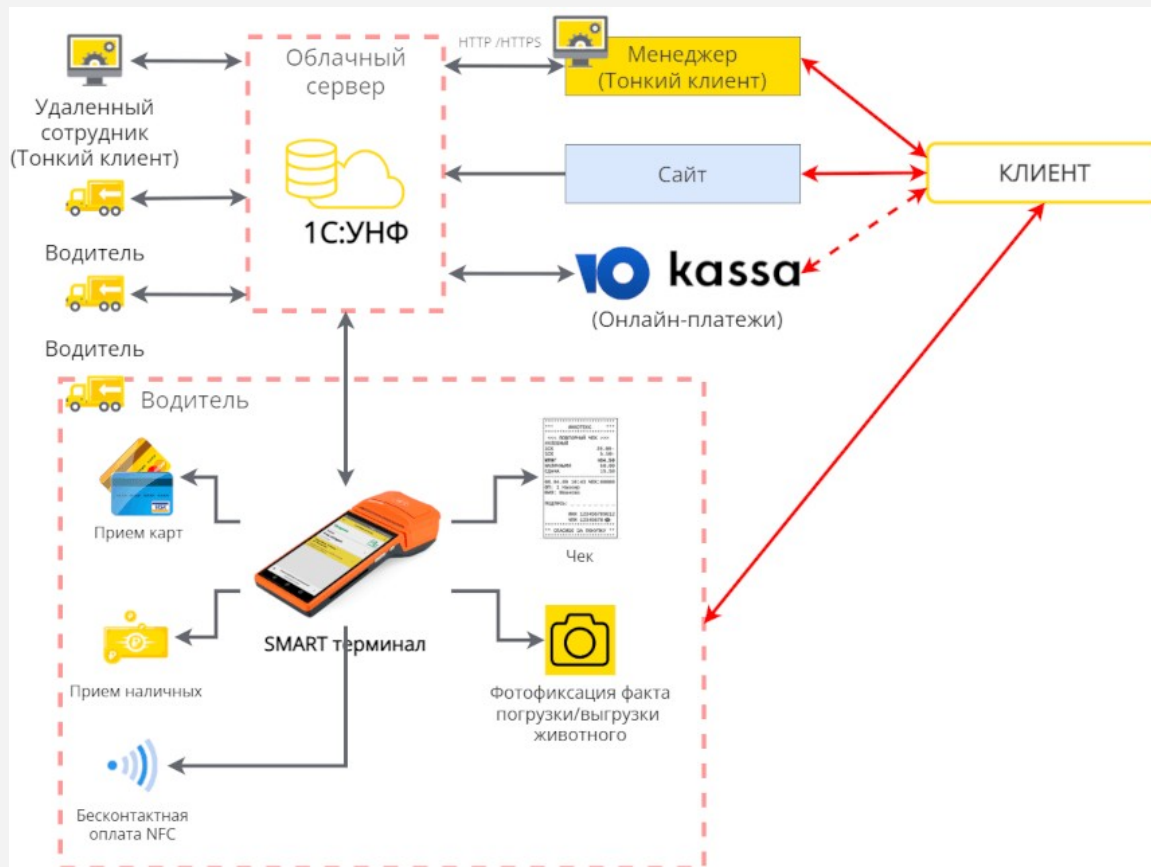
Удаленный сотрудник (Тонкий клиент)

Водитель

Водитель

Облачный сервер

1С:УНФ

HTTP /HTTPS

Менеджер (Тонкий клиент)

Сайт

КЛИЕНТ

kassa

(Онлайн-платежи)

Водитель

Прием карт

Прием наличных

Бесконтактная оплата NFC

SMART терминал

Чек

Фотофиксация факта погрузки/выгрузки животного